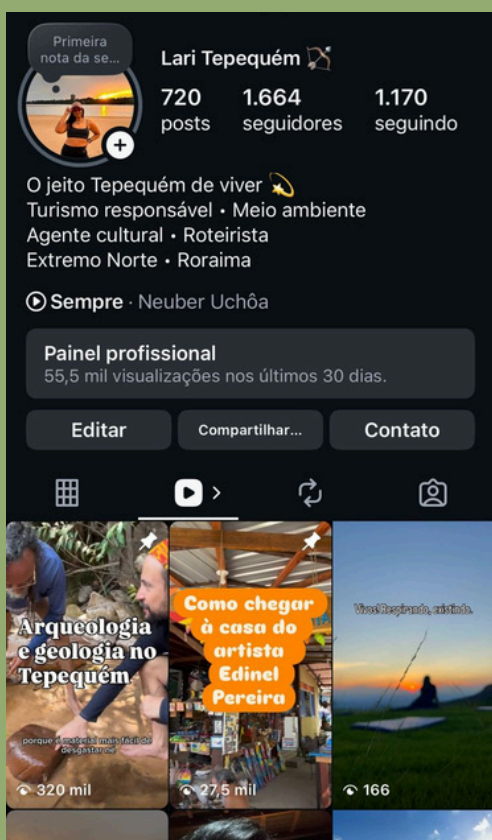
Primeira nota da se...

Lari Tepequém 🏹

720 posts
1.664 seguidores
1.170 seguindo

O jeito Tepequém de viver 💫
Turismo responsável • Meio ambiente
Agente cultural • Roteirista
Extremo Norte • Roraima

Sempre · Neuber Uchôa

Painel profissional
55,5 mil visualizações nos últimos 30 dias.

Editar
Compartilhar...
Contato

Arqueologia e geologia no Tepequém
porque o material mais fácil de desgastar né
320 mil

Como chegar à casa do artista Edinel Pereira
27,5 mil

Vivo! Respirando, existindo.
166